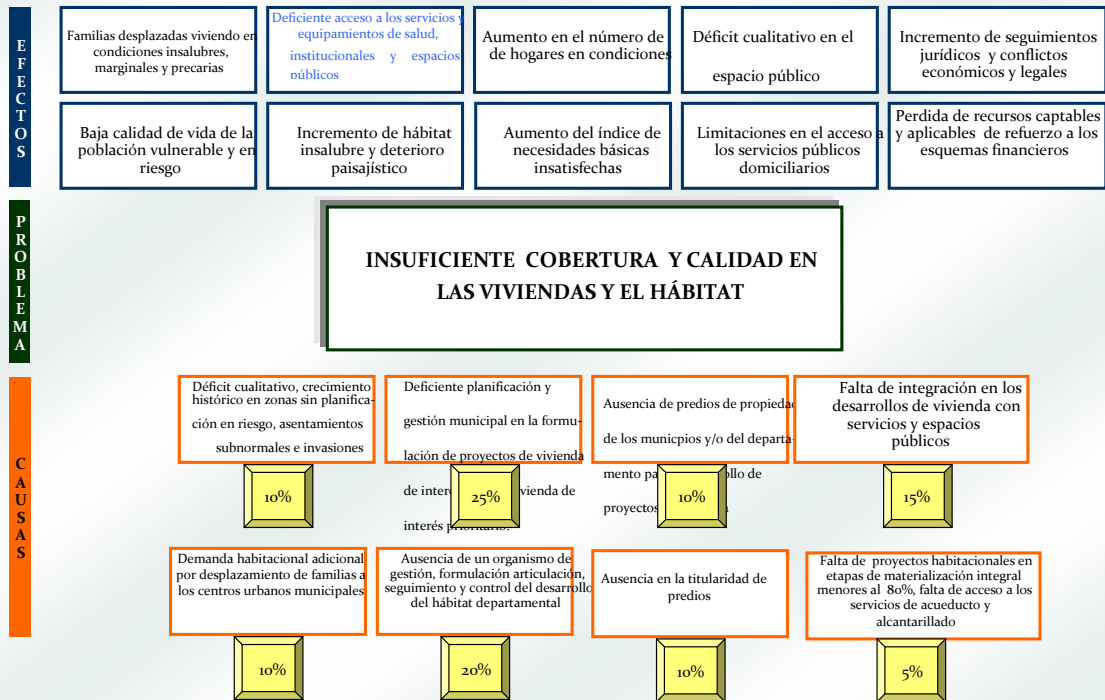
E F E C T O S

Familias desplazadas viviendo en condiciones insalubres, marginales y precarias

Deficiente acceso a los servicios y equipamientos de salud, institucionales y espacios públicos

Aumento en el número de de hogares en condiciones

Déficit cualitativo en el espacio público

Incremento de seguimientos jurídicos y conflictos económicos y legales

Baja calidad de vida de la población vulnerable y en riesgo

Incremento de hábitat insalubre y deterioro paisajístico

Aumento del índice de necesidades básicas insatisfechas

Limitaciones en el acceso a los servicios públicos domiciliarios

Perdida de recursos captables y aplicables de refuerzo a los esquemas financieros

P R O B L E M A

INSUFICIENTE COBERTURA Y CALIDAD EN LAS VIVIENDAS Y EL HÁBITAT

C A U S A S

Déficit cualitativo, crecimiento histórico en zonas sin planificación en riesgo, asentamientos subnormales e invasiones

10%

Deficiente planificación y gestión municipal en la formulación de proyectos de vivienda de inter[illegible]vivienda de interés prioritario.

25%

Ausencia de predios de propiedad de los municipios y/o del departamento pa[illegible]llo de proyectos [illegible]

10%

Falta de integración en los desarrollos de vivienda con servicios y espacios públicos

15%

Demanda habitacional adicional por desplazamiento de familias a los centros urbanos municipales

10%

Ausencia de un organismo de gestión, formulación articulación, seguimiento y control del desarrollo del hábitat departamental

20%

Ausencia en la titularidad de predios

10%

Falta de proyectos habitacionales en etapas de materialización integral menores al 80%, falta de acceso a los servicios de acueducto y alcantarillado

5%